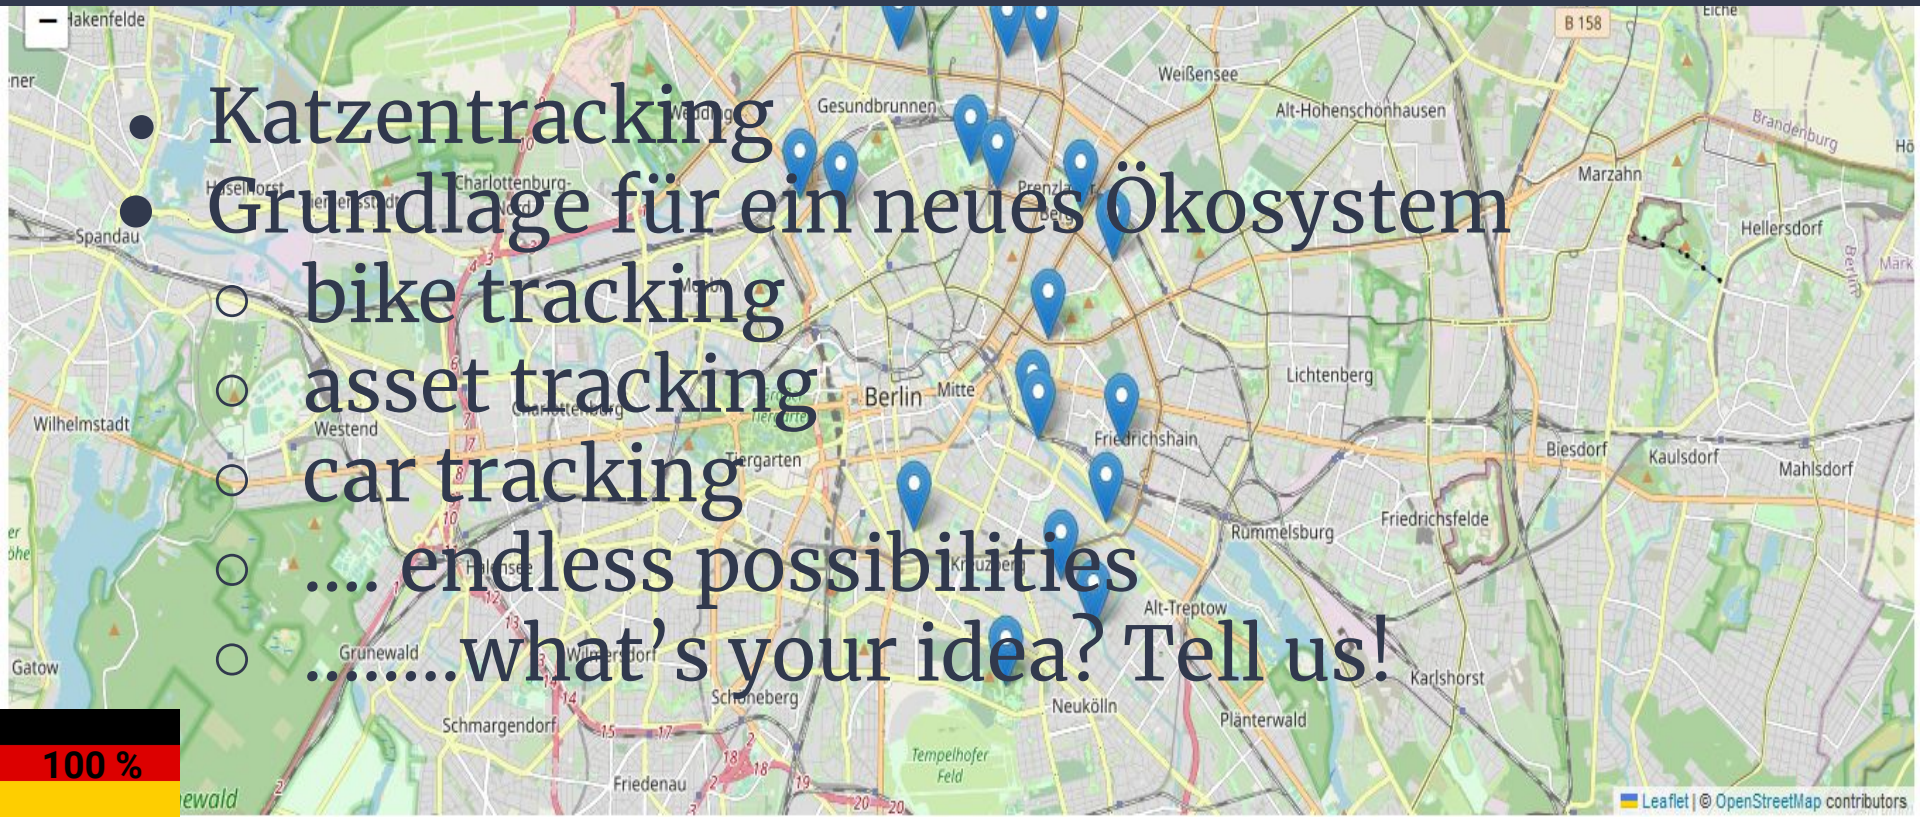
- Katzentracking
- Grundlage für ein neues Ökosystem
  - bike tracking
  - asset tracking
  - car tracking
  - .... endless possibilities
  - ........what's your idea? Tell us!

−

Hakenfelde

Spandau

Wilhelmstadt

Gatow

Gesundbrunnen

Weißensee

Alt-Hohenschönhausen

Marzahn

Hellersdorf

Brandenburg

Berlin

Mitte

Westend

Tiergarten

Lichtenberg

Friedrichshain

Biesdorf

Kaulsdorf

Mahlsdorf

Rummelsburg

Friedrichsfelde

Kreuzberg

Alt-Treptow

Grunewald

Wilmersdorf

Schöneberg

Schmargendorf

Neukölln

Plänterwald

Karlshorst

Tempelhofer Feld

Friedenau

B 158

100 %

Leaflet | © OpenStreetMap contributors